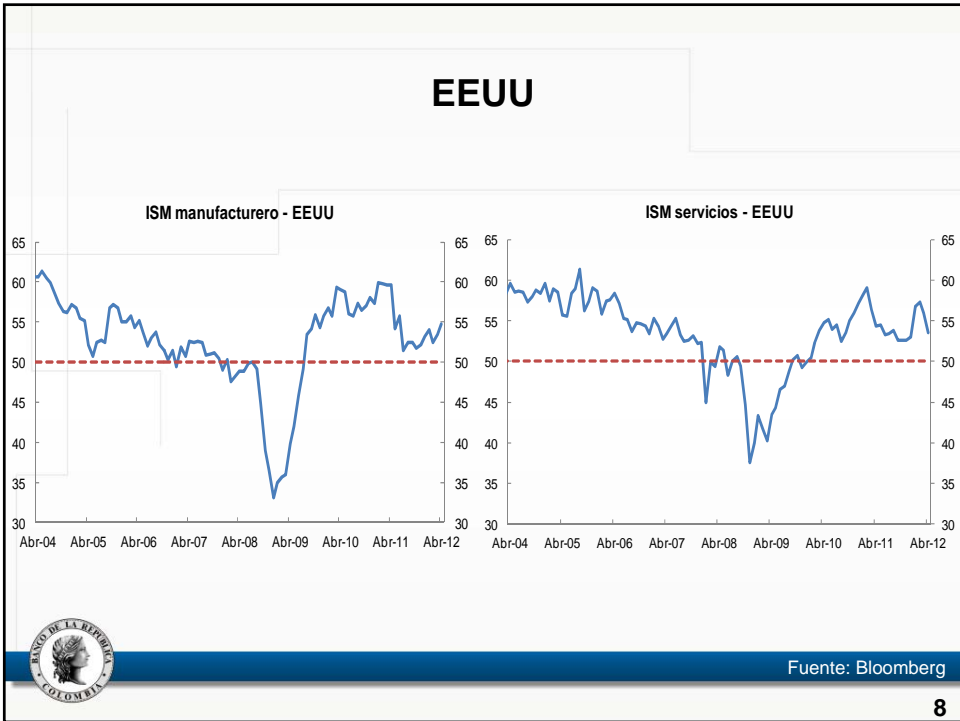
EEUU

ISM manufacturero - EEUU

65 60 55 50 45 40 35 30

65 60 55 50 45 40 35 30

Abr-04 Abr-05 Abr-06 Abr-07 Abr-08 Abr-09 Abr-10 Abr-11 Abr-12

ISM servicios - EEUU

65 60 55 50 45 40 35 30

65 60 55 50 45 40 35 30

Abr-04 Abr-05 Abr-06 Abr-07 Abr-08 Abr-09 Abr-10 Abr-11 Abr-12

BANCO DE LA REPUBLICA COLOMBIA

Fuente: Bloomberg

8